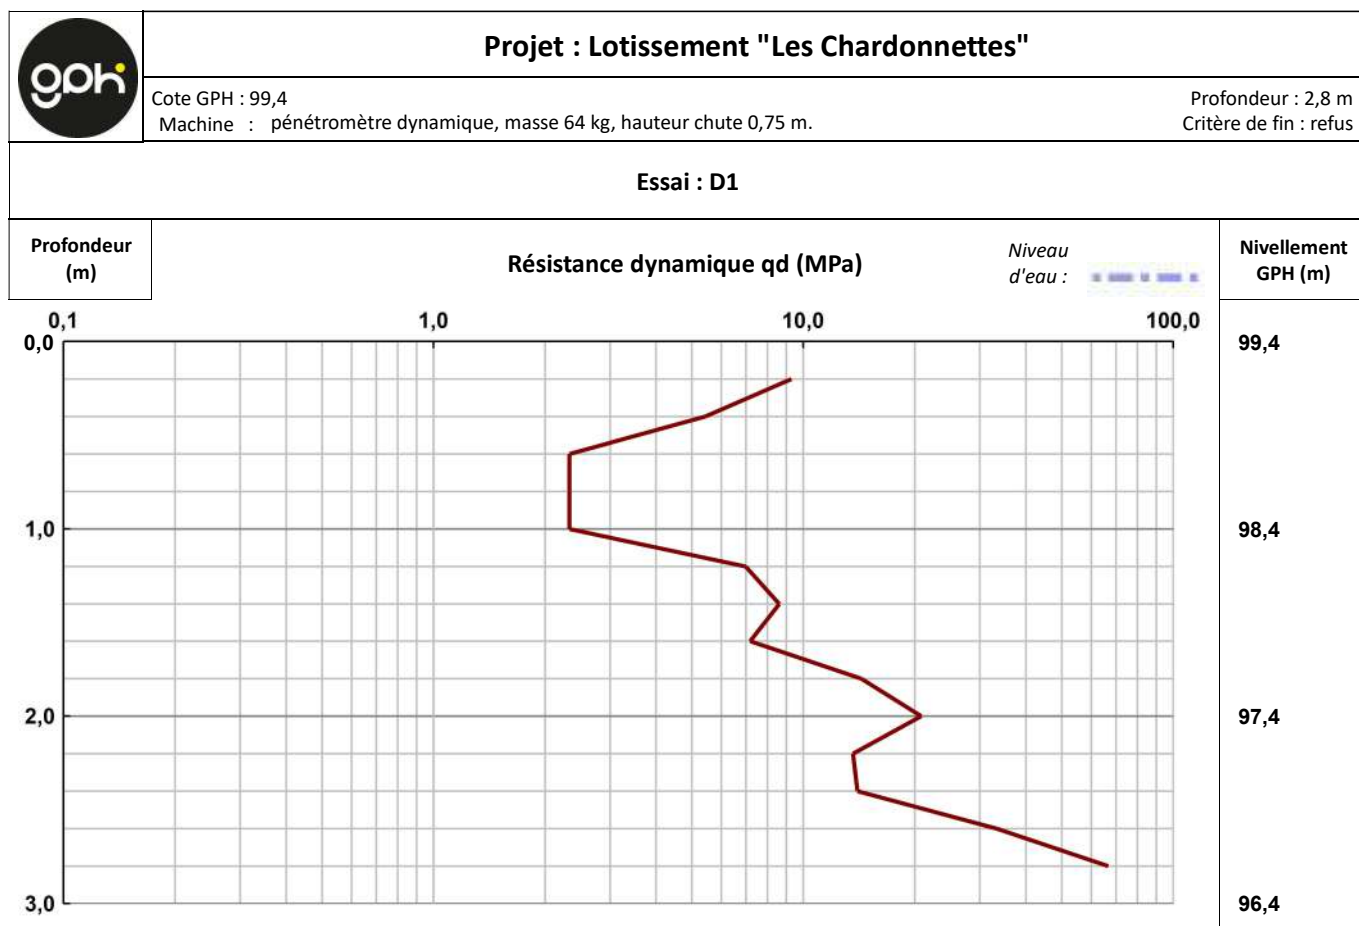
gph

Projet : Lotissement "Les Chardonnettes"

Cote GPH : 99,4
Machine : pénétromètre dynamique, masse 64 kg, hauteur chute 0,75 m.

Profondeur : 2,8 m
Critère de fin : refus

Essai : D1

Profondeur (m)

Résistance dynamique qd (MPa)

Niveau d'eau :

Nivellement GPH (m)

0,1
1,0
10,0
100,0

0,0
1,0
2,0
3,0

99,4
98,4
97,4
96,4